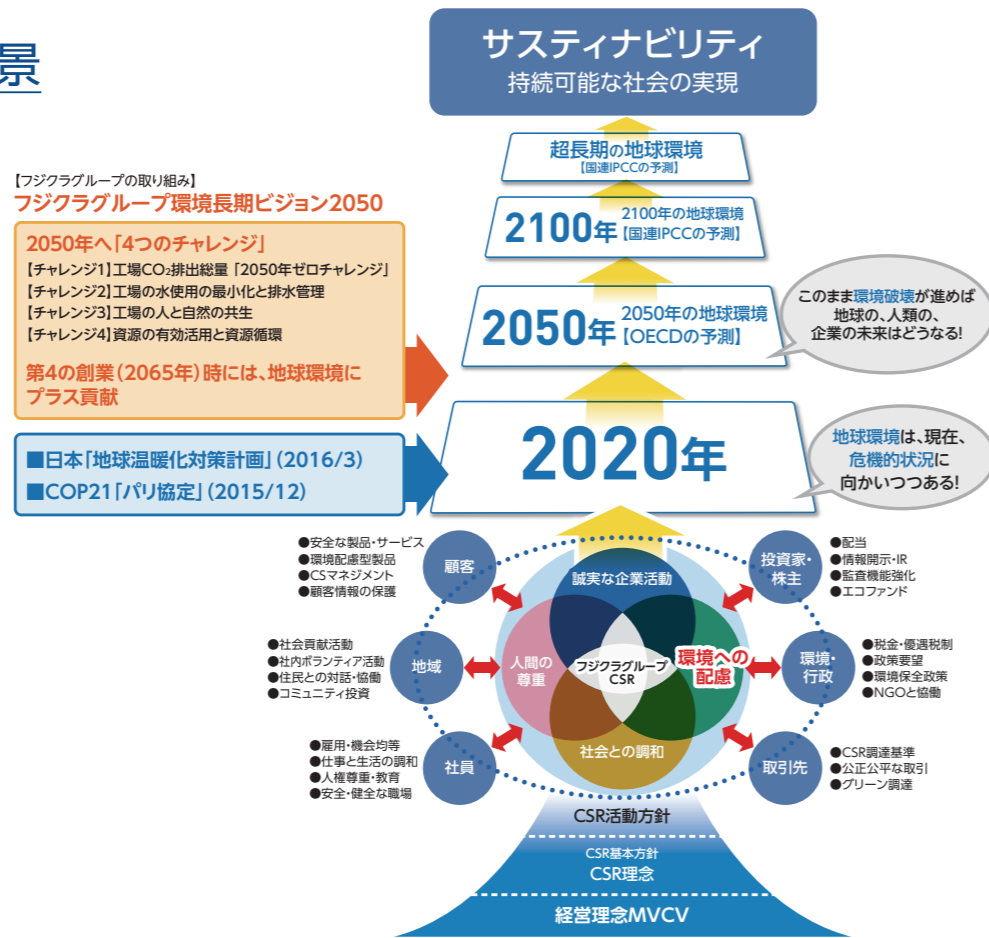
景

サスティナビリティ
持続可能な社会の実現

超長期の地球環境
【国連IPCCの予測】

2100年 2100年の地球環境 【国連IPCCの予測】

2050年 2050年の地球環境 【OECDの予測】

このまま環境破壊が進めば 地球の、人類の、企業の未来はどうなる!

2020年

地球環境は、現在、危機的状況に向かいつつある!

【フジクラグループの取り組み】
フジクラグループ環境長期ビジョン2050

2050年へ「4つのチャレンジ」
【チャレンジ1】工場$CO_2$排出総量「2050年ゼロチャレンジ」
【チャレンジ2】工場の水使用の最小化と排水管理
【チャレンジ3】工場の人と自然の共生
【チャレンジ4】資源の有効活用と資源循環

第4の創業(2065年)時には、地球環境にプラス貢献

■日本「地球温暖化対策計画」(2016/3)
■COP21「パリ協定」(2015/12)

顧客
●安全な製品・サービス
●環境配慮型製品
●CSマネジメント
●顧客情報の保護

地域
●社会貢献活動
●社内ボランティア活動
●住民との対話・協働
●コミュニティ投資

社員
●雇用・機会均等
●仕事と生活の調和
●人権尊重・教育
●安全・健全な職場

投資家・株主
●配当
●情報開示・IR
●監査機能強化
●エコファンド

環境・行政
●税金・優遇税制
●政策要望
●環境保全政策
●NGOと協働

取引先
●CSR調達基準
●公正公平な取引
●グリーン調達

誠実な企業活動
人間の尊重
フジクラグループCSR
環境への配慮
社会との調和

CSR活動方針
CSR基本方針
CSR理念
経営理念MVCV